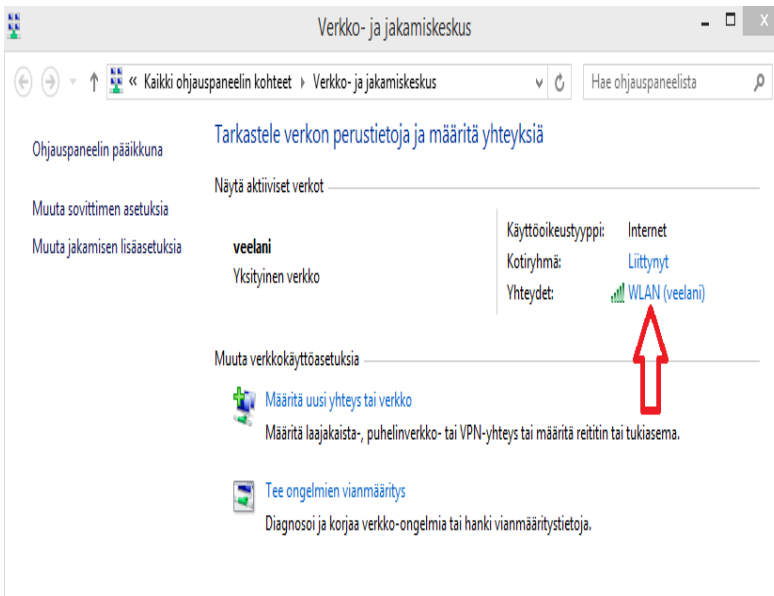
Verkko- ja jakamiskeskus

« Kaikki ohjauspaneelin kohteet › Verkko- ja jakamiskeskus

Hae ohjauspaneelista

Ohjauspaneelin pääikkuna

Muuta sovittimen asetuksia

Muuta jakamisen lisäasetuksia

Tarkastele verkon perustietoja ja määritä yhteyksiä

Näytä aktiiviset verkot

veelani
Yksityinen verkko

| | |
|---|---|
| Käyttöoikeustyyppi: | Internet |
| Kotiryhmä: | Liittynyt |
| Yhteydet: | WLAN (veelani) |

Muuta verkkokäyttöasetuksia

Määritä uusi yhteys tai verkko
Määritä laajakaista-, puhelinverkko- tai VPN-yhteys tai määritä reititin tai tukiasema.

Tee ongelmien vianmääritys
Diagnosoi ja korjaa verkko-ongelmia tai hanki vianmääritystietoja.